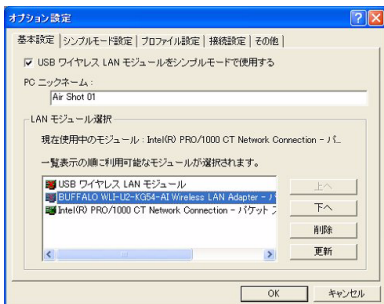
オプション設定

基本設定 | シンプルモード設定 | プロファイル設定 | 接続設定 | その他

☑ USB ワイヤレス LAN モジュールをシンプルモードで使用する

PC ニックネーム：

Air Shot 01

LAN モジュール選択

現在使用中のモジュール：Intel(R) PRO/1000 CT Network Connection - パ..

一覧表示の順に利用可能なモジュールが選択されます。

USB ワイヤレス LAN モジュール
BUFFALO WLI-U2-KG54-AI Wireless LAN Adapter - ノ
Intel(R) PRO/1000 CT Network Connection - パケット ス

上へ
下へ
削除
更新

OK
キャンセル